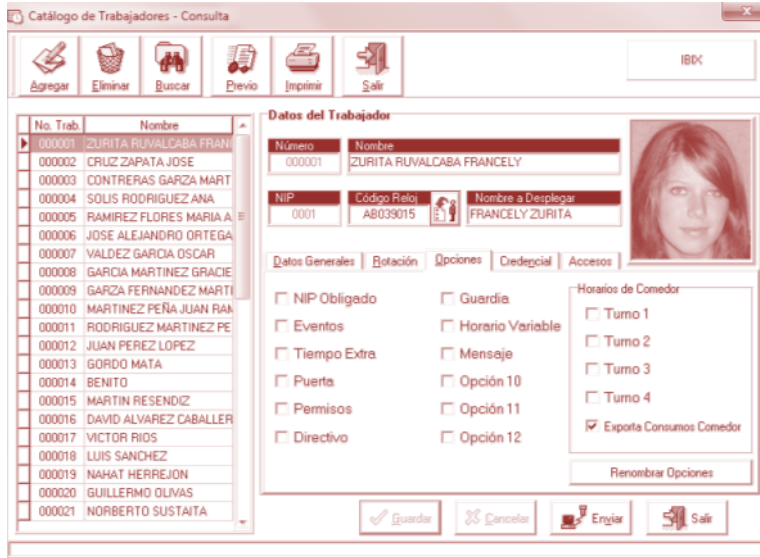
Catálogo de Trabajadores - Consulta

Agregar
Eliminar
Buscar
Previo
Imprimir
Salir

IBIX

| No. Trab. | Nombre |
|---|---|
| 000001 | ZURITA RUVALCABA FRANC |
| 000002 | CRUZ ZAPATA JOSE |
| 000003 | CONTRERAS GARZA MART |
| 000004 | SOLIS RODRIGUEZ ANA |
| 000005 | RAMIREZ FLORES MARIA A |
| 000006 | JOSE ALEJANDRO ORTEGA |
| 000007 | VALDEZ GARCIA OSCAR |
| 000008 | GARCIA MARTINEZ GRACIE |
| 000009 | GARZA FERNANDEZ MARTI |
| 000010 | MARTINEZ PEÑA JUAN RAM |
| 000011 | RODRIGUEZ MARTINEZ PE |
| 000012 | JUAN PEREZ LOPEZ |
| 000013 | GORDO MATA |
| 000014 | BENITO |
| 000015 | MARTIN RESENDIZ |
| 000016 | DAVID ALVAREZ CABALLER |
| 000017 | VICTOR RIOS |
| 000018 | LUIS SANCHEZ |
| 000019 | NAHAT HERREJON |
| 000020 | GUILLERMO OLIVAS |
| 000021 | NORBERTO SUSTAITA |

Datos del Trabajador

Número
000001
Nombre
ZURITA RUVALCABA FRANCELY

NIP
0001
Código Reloj
AB039015
Nombre a Desplegar
FRANCELY ZURITA

Datos Generales | Rotación | Opciones | Credencial | Accesos

NIP Obligado
Eventos
Tiempo Extra
Puerta
Permisos
Directivo

Guardia
Horario Variable
Mensaje
Opción 10
Opción 11
Opción 12

Horarios de Comedor
Turno 1
Turno 2
Turno 3
Turno 4
Exporta Consumos Comedor

Renombrar Opciones

Guardar
Cancelar
Enviar
Salir